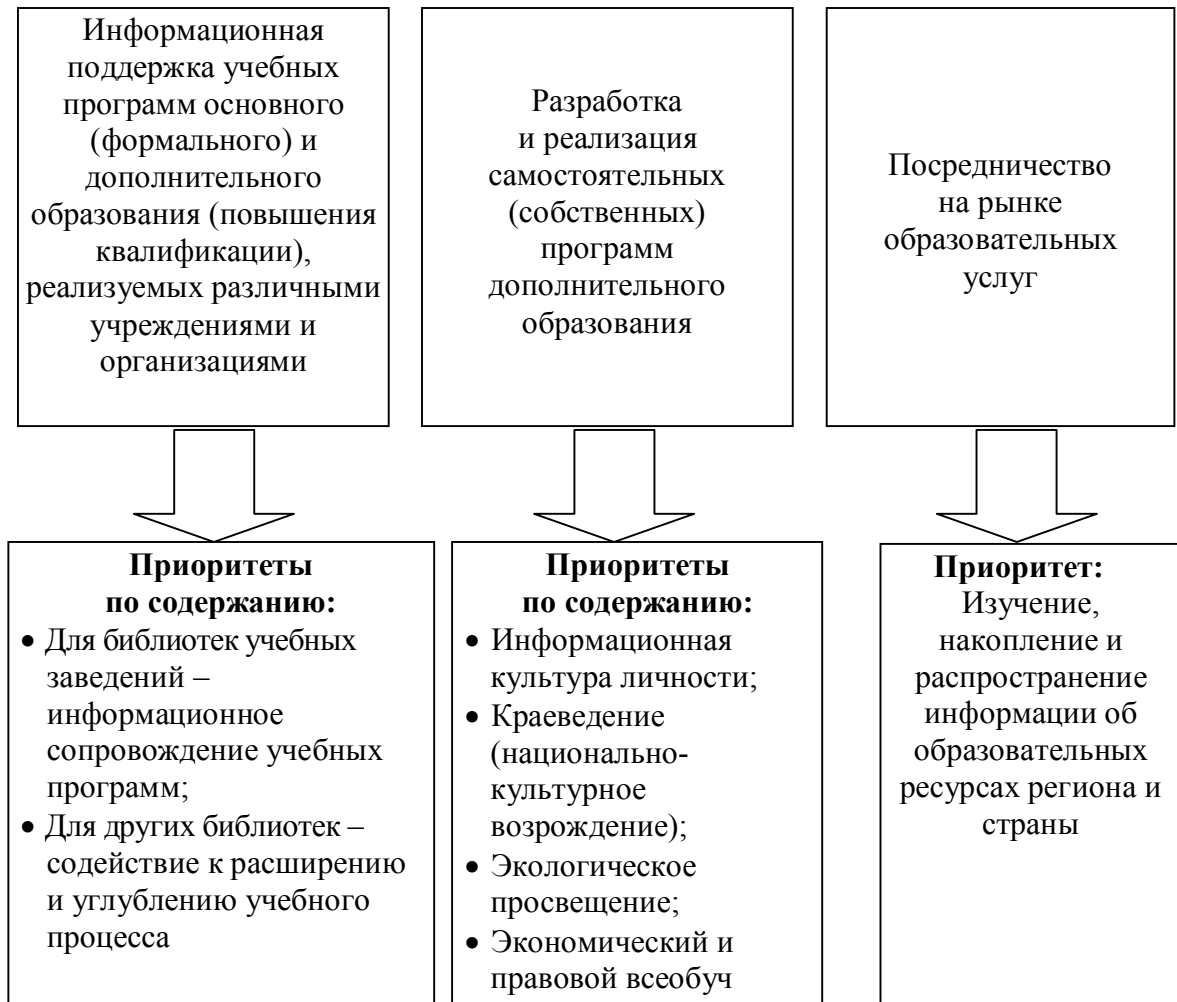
Информационная поддержка учебных программ основного (формального) и дополнительного образования (повышения квалификации), реализуемых различными учреждениями и организациями

Разработка и реализация самостоятельных (собственных) программ дополнительного образования

Посредничество на рынке образовательных услуг

**Приоритеты по содержанию:**
- Для библиотек учебных заведений – информационное сопровождение учебных программ;
- Для других библиотек – содействие к расширению и углублению учебного процесса

**Приоритеты по содержанию:**
- Информационная культура личности;
- Краеведение (национально-культурное возрождение);
- Экологическое просвещение;
- Экономический и правовой всеобуч

**Приоритет:** Изучение, накопление и распространение информации об образовательных ресурсах региона и страны